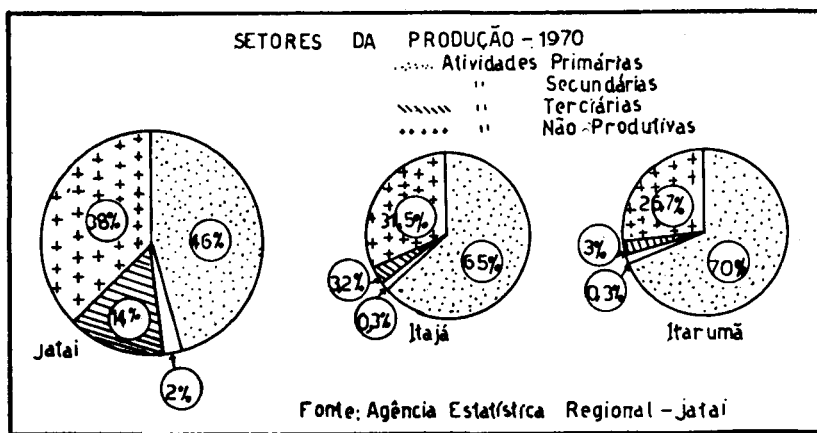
SETORES DA PRODUÇÃO - 1970

Atividades Primárias
" Secundárias
" Terciárias
" Não-Produtivas

38%
46%
14%
Jatai
2%

31,5%
65%
3,2%
0,3%
Itajá

26,7%
70%
3%
0,3%
Itarumã

Fonte: Agência Estatística Regional - Jatai